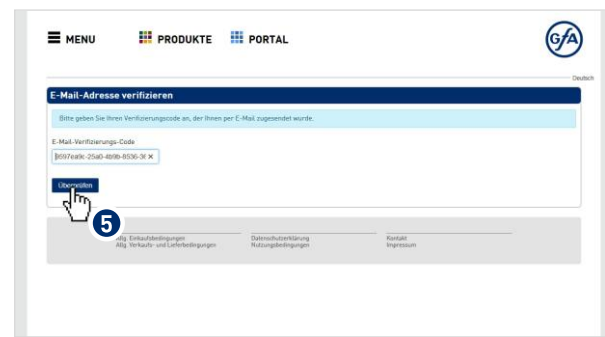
MENU PRODUKTE PORTAL

GfA

Deutsch

E-Mail-Adresse verifizieren

Bitte geben Sie Ihren Verifizierungscode an, der Ihnen per E-Mail zugesendet wurde.

E-Mail-Verifizierungs-Code

8697ea9c-25a0-4b9b-8536-3( ×

Übermitteln

5

Allg. Einkaufsbedingungen
Allg. Verkaufs- und Lieferbedingungen

Datenschutzerklärung
Nutzungsbedingungen

Kontakt
Impressum